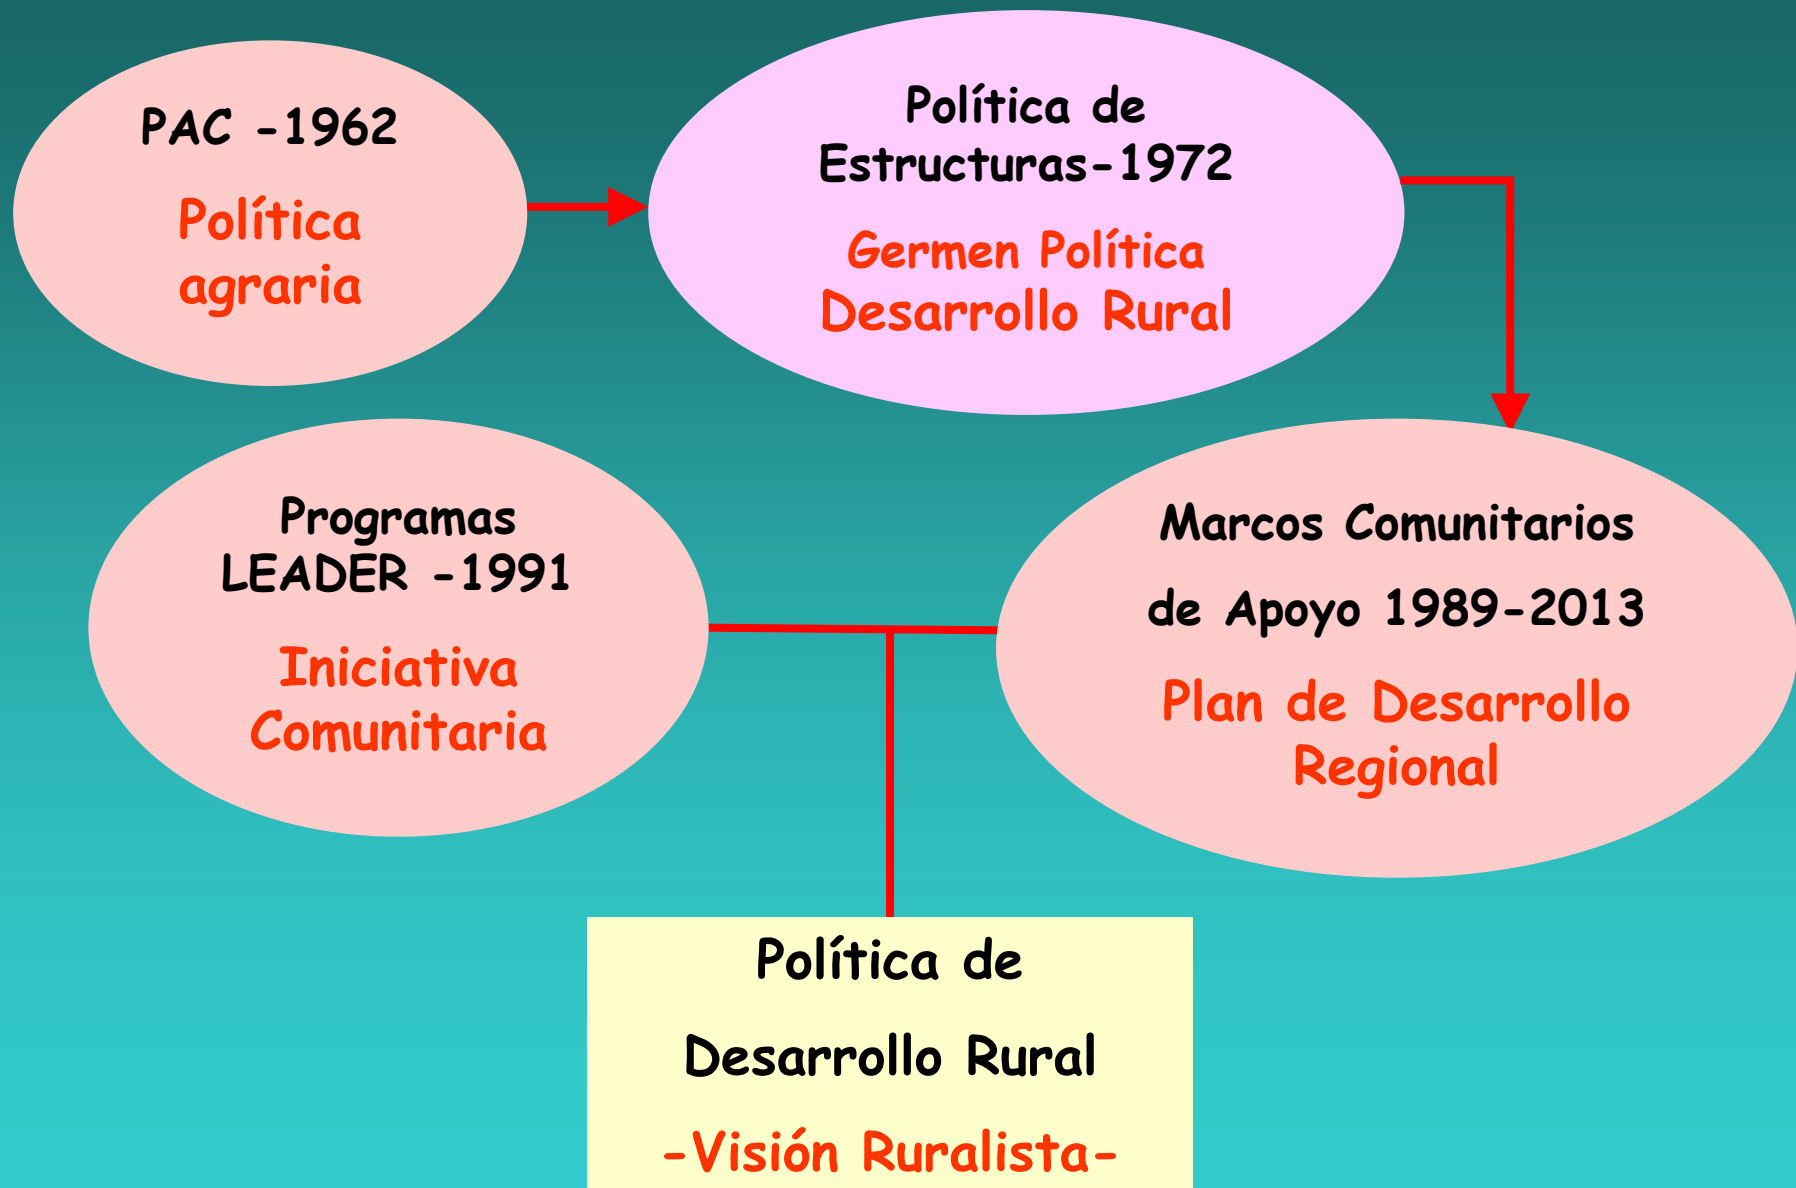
PAC -1962

Política agraria

Política de Estructuras-1972

Germen Política Desarrollo Rural

Programas LEADER -1991

Iniciativa Comunitaria

Marcos Comunitarios de Apoyo 1989-2013

Plan de Desarrollo Regional

Política de Desarrollo Rural

-Visión Ruralista-